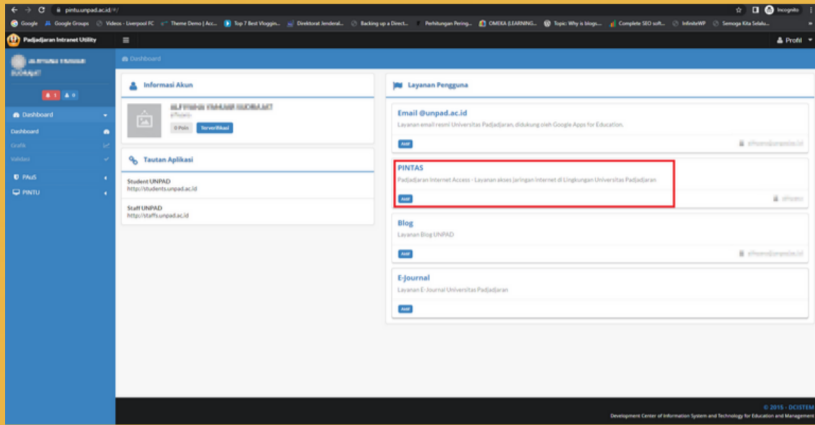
pintu.unpad.ac.id/#/

Incognito

Google | Google Groups | Videos - Liverpool FC | Theme Demo | Acc... | Top 7 Best Vlogging... | Direktorat Jenderal... | Backing up a Direct... | Perhitungan Pering... | OMDEA (LEARNING)... | Topic: Why is blogs... | Complete SEO soft... | InfiniteWP | Semoga Kita Selalu...

Padjadjaran Intranet Utility

Profil

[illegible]

Dashboard

Dashboard

Profile

Kelola

PAuS

PINTU

Dashboard

Informasi Akun

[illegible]

0 Poin | Se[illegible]

Tautan Aplikasi

Student UNPAD
http://students.unpad.ac.id

Staff UNPAD
http://staffs.unpad.ac.id

Layanan Pengguna

Email @unpad.ac.id

Layanan email resmi Universitas Padjadjaran, didukung oleh Google Apps for Education.

Add

PINTAS

Padjadjaran Internet Access - Layanan akses jaringan internet di Lingkungan Universitas Padjadjaran

Add

Blog

Layanan Blog UNPAD

Add

E-Journal

Layanan E-Journal Universitas Padjadjaran

Add

© 2015 - DCISTEM

Development Center of Information System and Technology for Education and Management